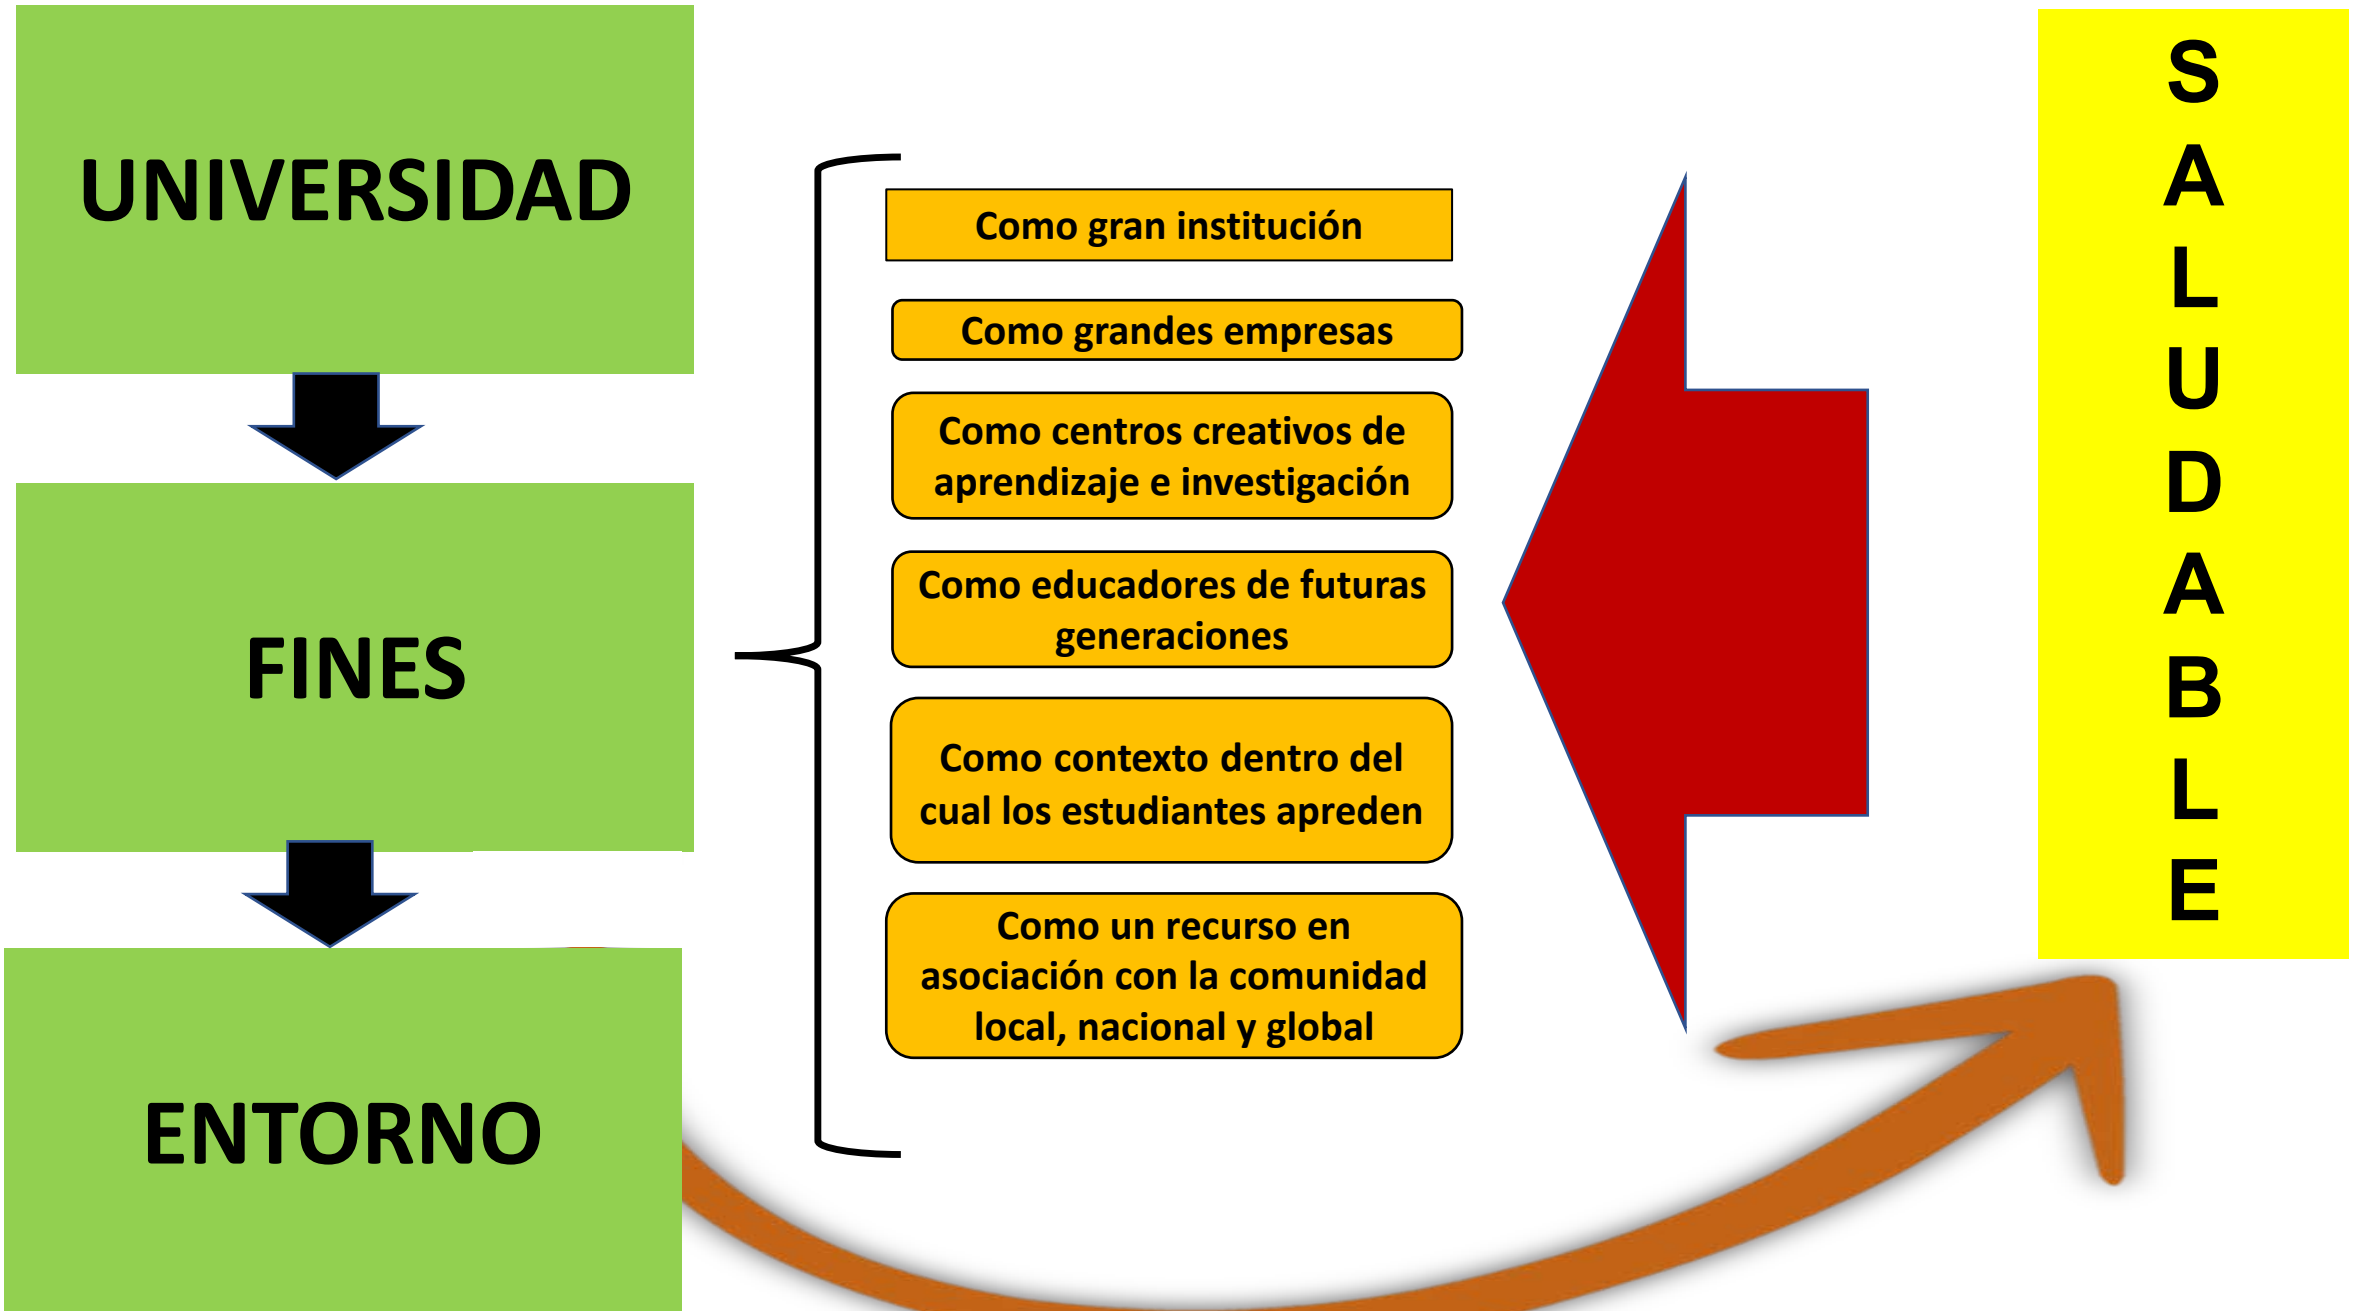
UNIVERSIDAD

FINES

ENTORNO

Como gran institución

Como grandes empresas

Como centros creativos de aprendizaje e investigación

Como educadores de futuras generaciones

Como contexto dentro del cual los estudiantes apreden

Como un recurso en asociación con la comunidad local, nacional y global

S
A
L
U
D
A
B
L
E